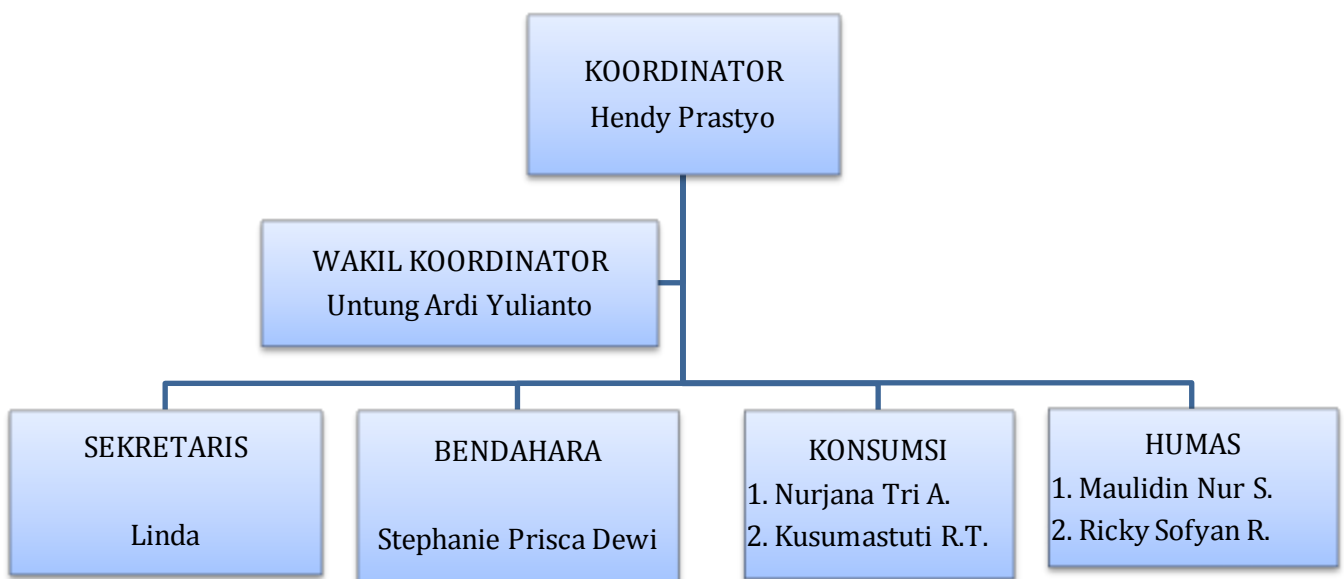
KOORDINATOR
Hendy Prastyo

WAKIL KOORDINATOR
Untung Ardi Yulianto

SEKRETARIS

Linda

BENDAHARA

Stephanie Prisca Dewi

KONSUMSI
1. Nurjana Tri A.
2. Kusumastuti R.T.

HUMAS
1. Maulidin Nur S.
2. Ricky Sofyan R.